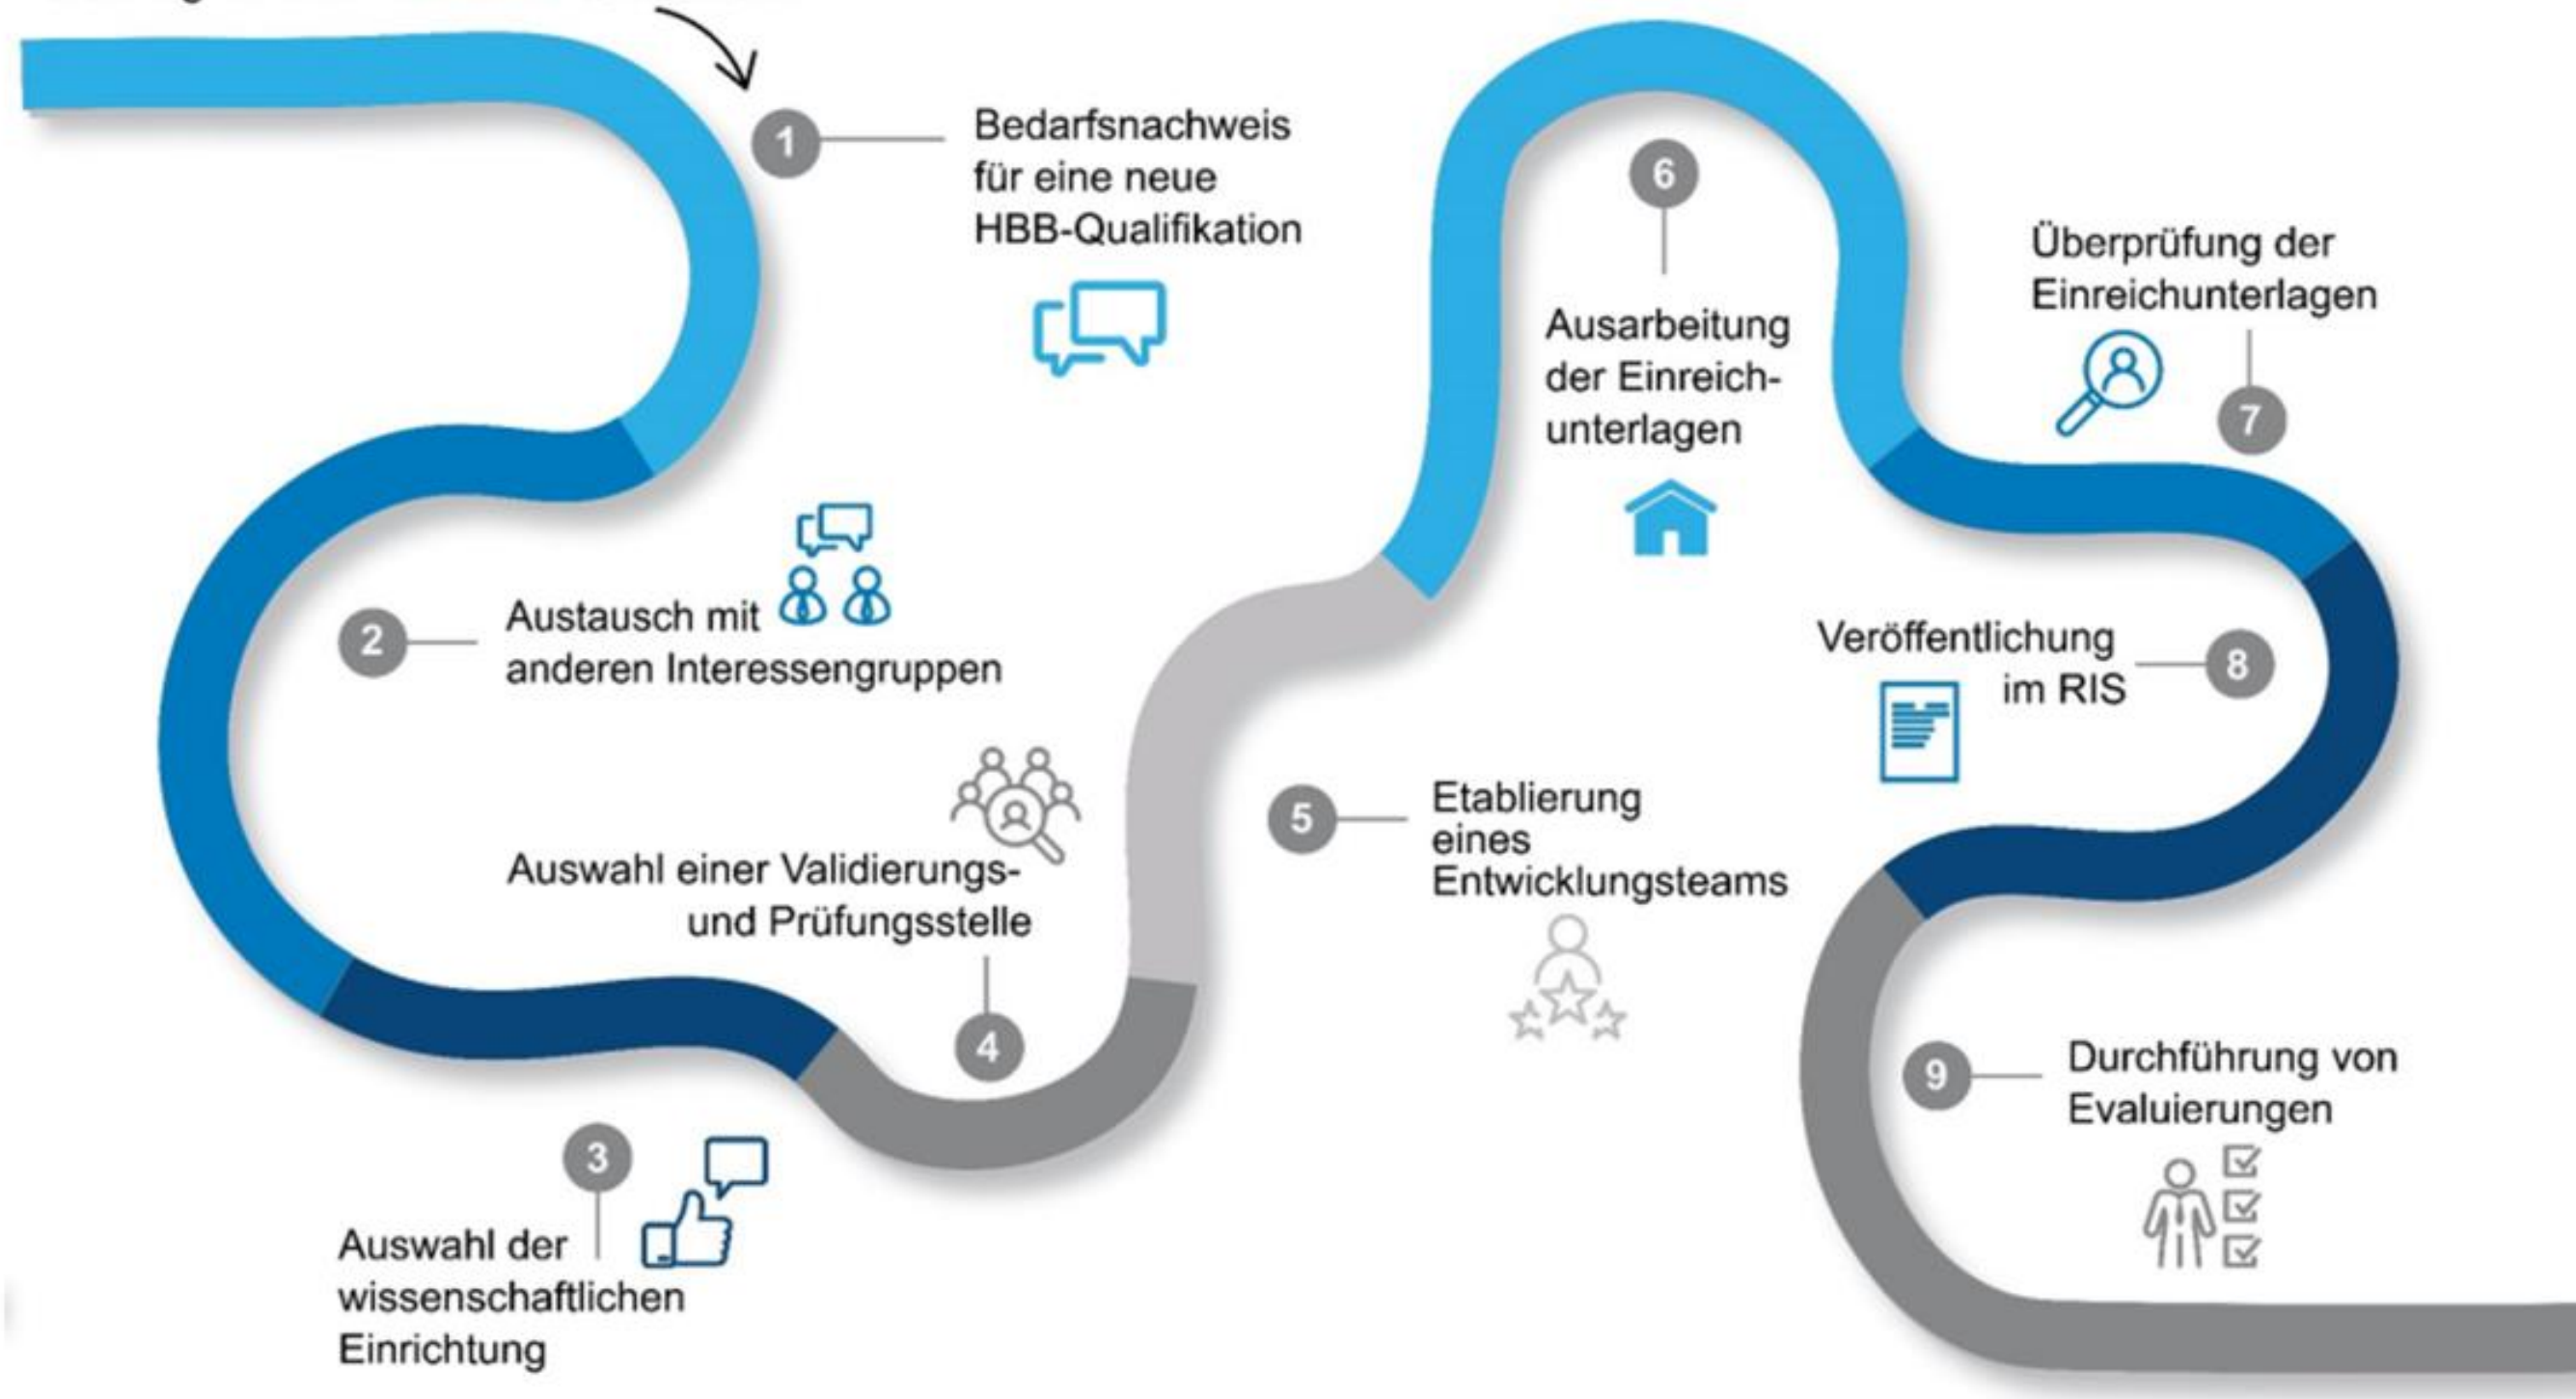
1 Bedarfsnachweis für eine neue HBB-Qualifikation

2 Austausch mit anderen Interessengruppen

3 Auswahl der wissenschaftlichen Einrichtung

Auswahl einer Validierungs- und Prüfungsstelle 4

5 Etablierung eines Entwicklungsteams

6 Ausarbeitung der Einreichunterlagen

Überprüfung der Einreichunterlagen 7

Veröffentlichung im RIS 8

9 Durchführung von Evaluierungen